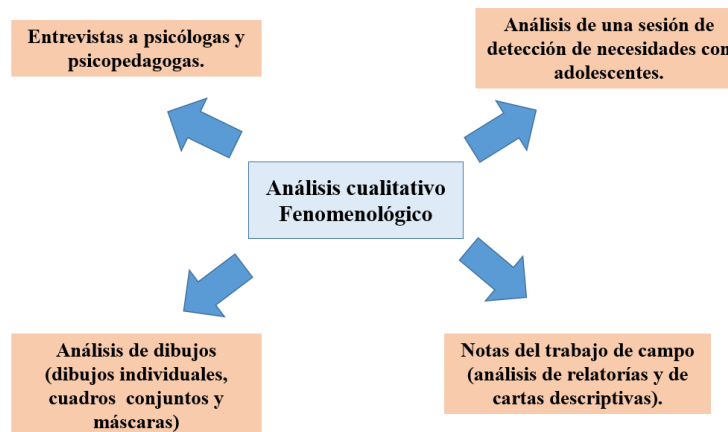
Entrevistas a psicólogas y psicopedagogas.

Análisis de una sesión de detección de necesidades con adolescentes.

Análisis cualitativo Fenomenológico

Análisis de dibujos (dibujos individuales, cuadros conjuntos y máscaras)

Notas del trabajo de campo (análisis de relatorías y de cartas descriptivas).